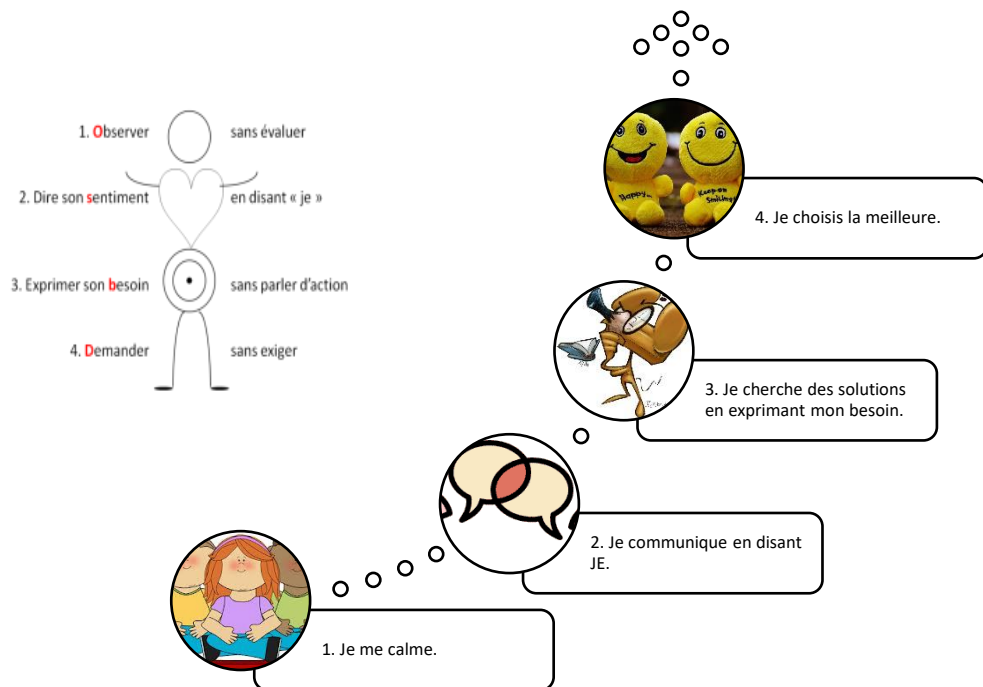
1. Observer sans évaluer

2. Dire son sentiment en disant « je »

3. Exprimer son besoin sans parler d'action

4. Demander sans exiger

Happy

Keep on Smiling

4. Je choisis la meilleure.

3. Je cherche des solutions en exprimant mon besoin.

2. Je communique en disant JE.

1. Je me calme.